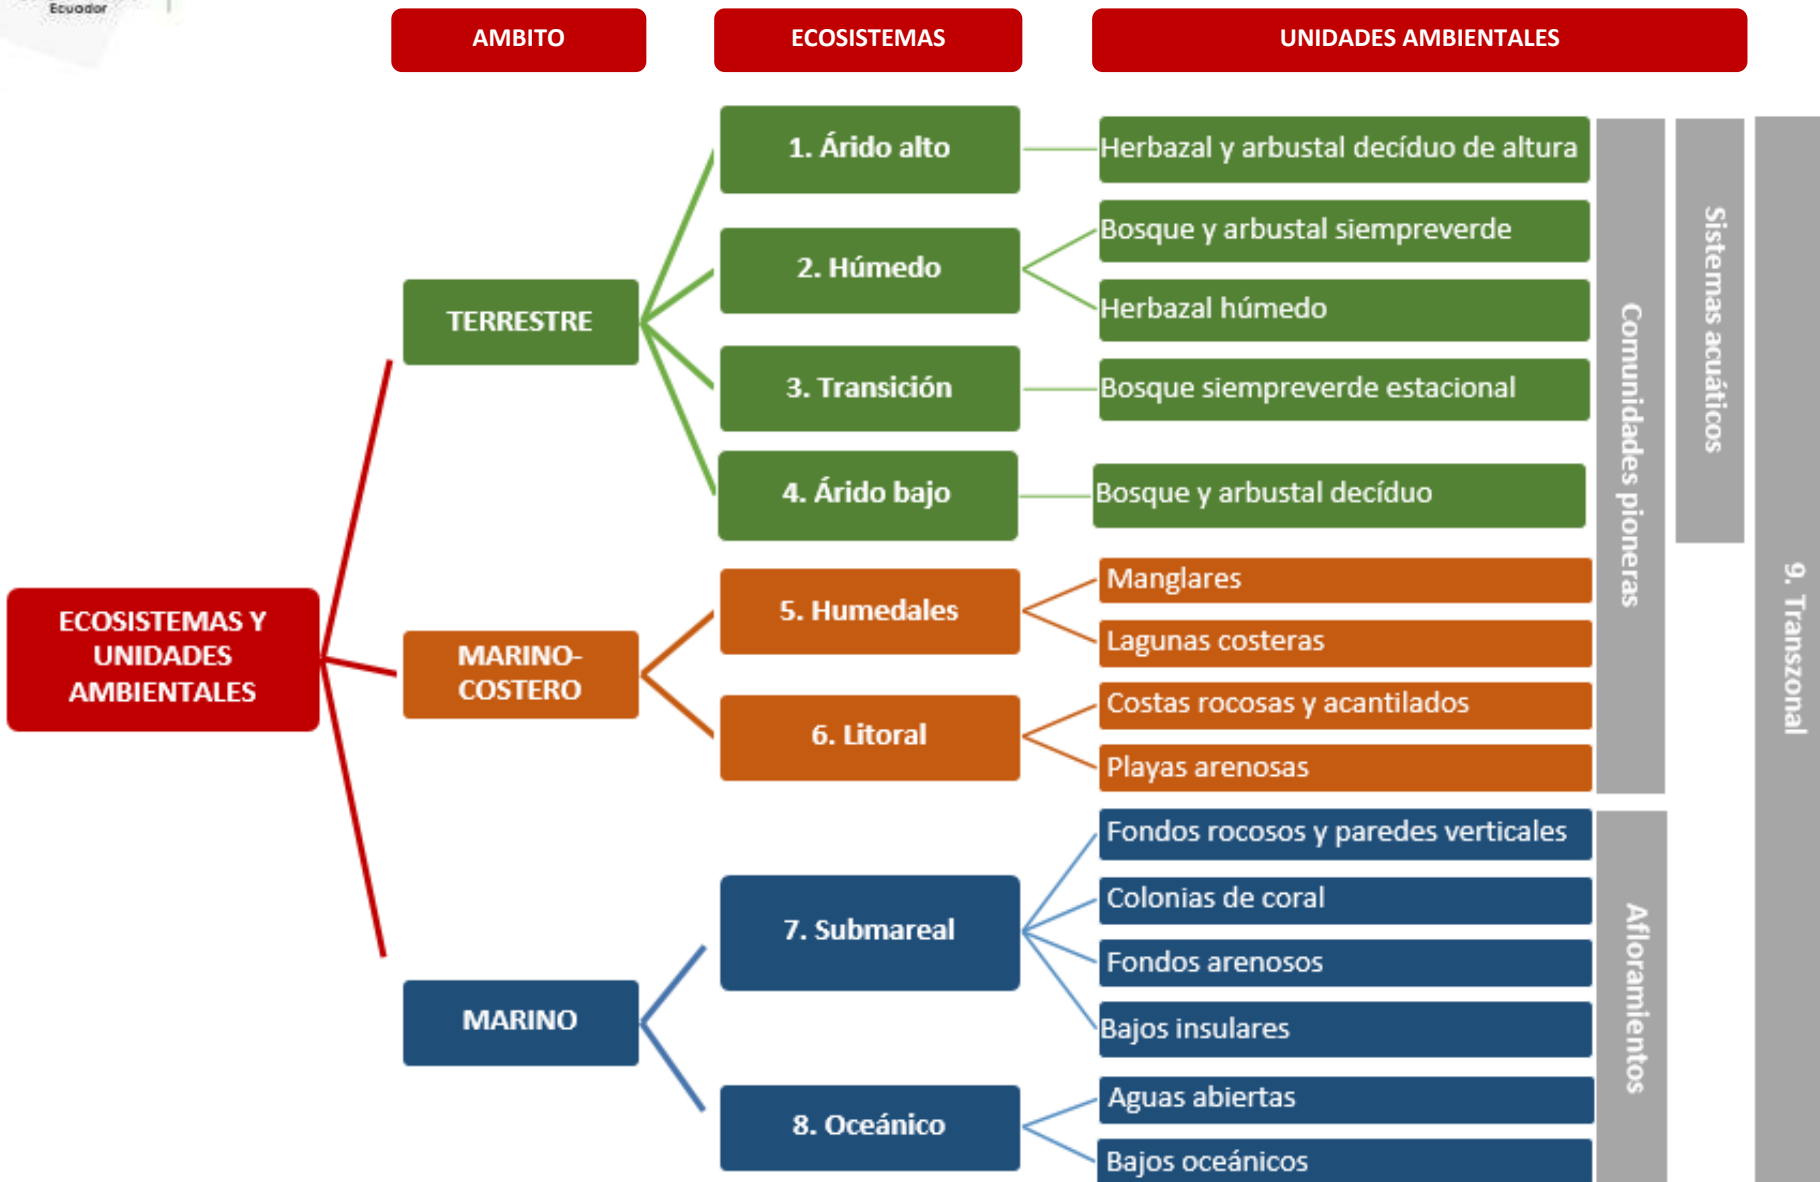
Ecuador

AMBITO

ECOSISTEMAS

UNIDADES AMBIENTALES

ECOSISTEMAS Y UNIDADES AMBIENTALES

TERRESTRE

MARINO-COSTERO

MARINO

1. Árido alto

2. Húmedo

3. Transición

4. Árido bajo

5. Humedales

6. Litoral

7. Submareal

8. Oceánico

Herbazal y arbustal decíduo de altura

Bosque y arbustal siempreverde

Herbazal húmedo

Bosque siempreverde estacional

Bosque y arbustal decíduo

Manglares

Lagunas costeras

Costas rocosas y acantilados

Playas arenosas

Fondos rocosos y paredes verticales

Colonias de coral

Fondos arenosos

Bajos insulares

Aguas abiertas

Bajos oceánicos

Comunidades pioneras

Sistemas acuáticos

9. Transzonal

Afloramientos